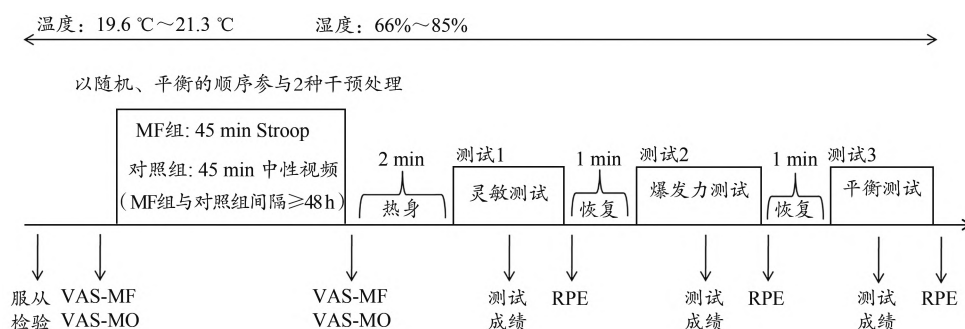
温度：19.6 ℃～21.3 ℃　　湿度：66%～85%

以随机、平衡的顺序参与2种干预处理

MF组：45 min Stroop
对照组：45 min 中性视频
（MF组与对照组间隔≥48 h）

2 min
热身

测试1
灵敏测试

1 min
恢复

测试2
爆发力测试

1 min
恢复

测试3
平衡测试

服从检验

VAS-MF
VAS-MO

VAS-MF
VAS-MO

测试成绩

RPE

测试成绩

RPE

测试成绩

RPE